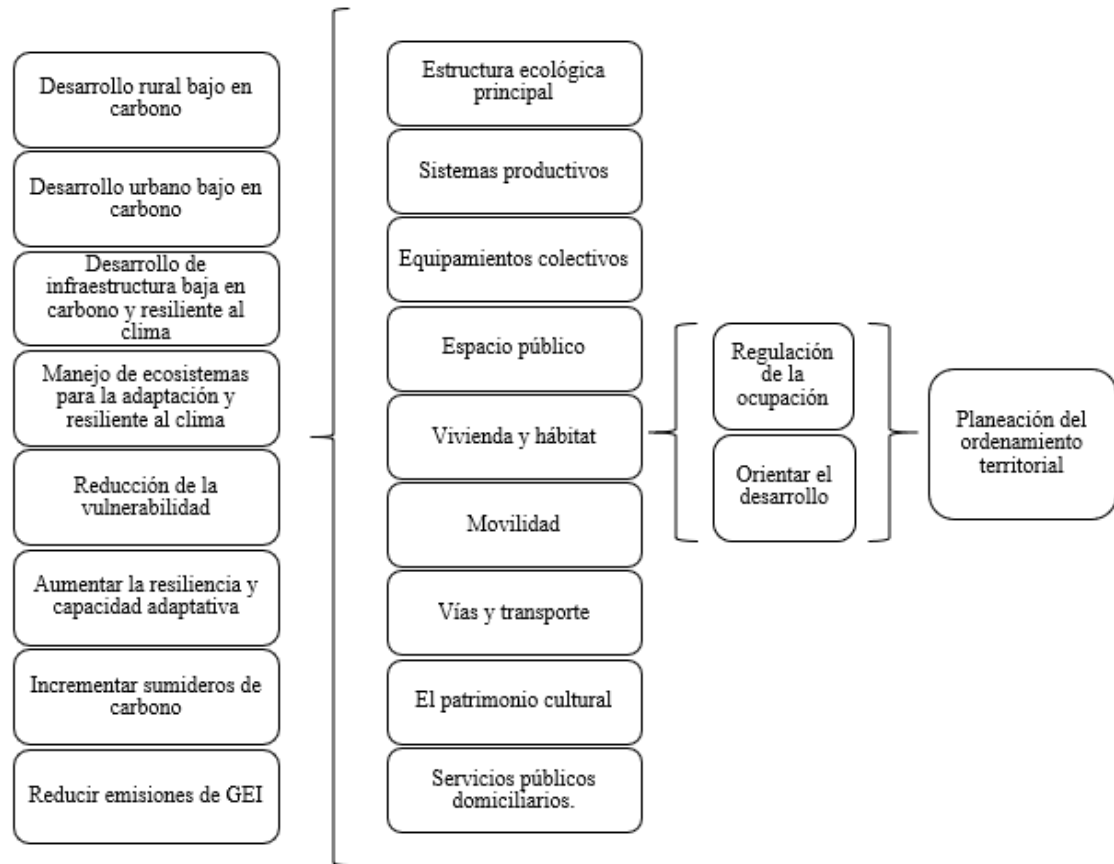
Desarrollo rural bajo en carbono

Desarrollo urbano bajo en carbono

Desarrollo de infraestructura baja en carbono y resiliente al clima

Manejo de ecosistemas para la adaptación y resiliente al clima

Reducción de la vulnerabilidad

Aumentar la resiliencia y capacidad adaptativa

Incrementar sumideros de carbono

Reducir emisiones de GEI

Estructura ecológica principal

Sistemas productivos

Equipamientos colectivos

Espacio público

Vivienda y hábitat

Movilidad

Vías y transporte

El patrimonio cultural

Servicios públicos domiciliarios.

Regulación de la ocupación

Orientar el desarrollo

Planeación del ordenamiento territorial